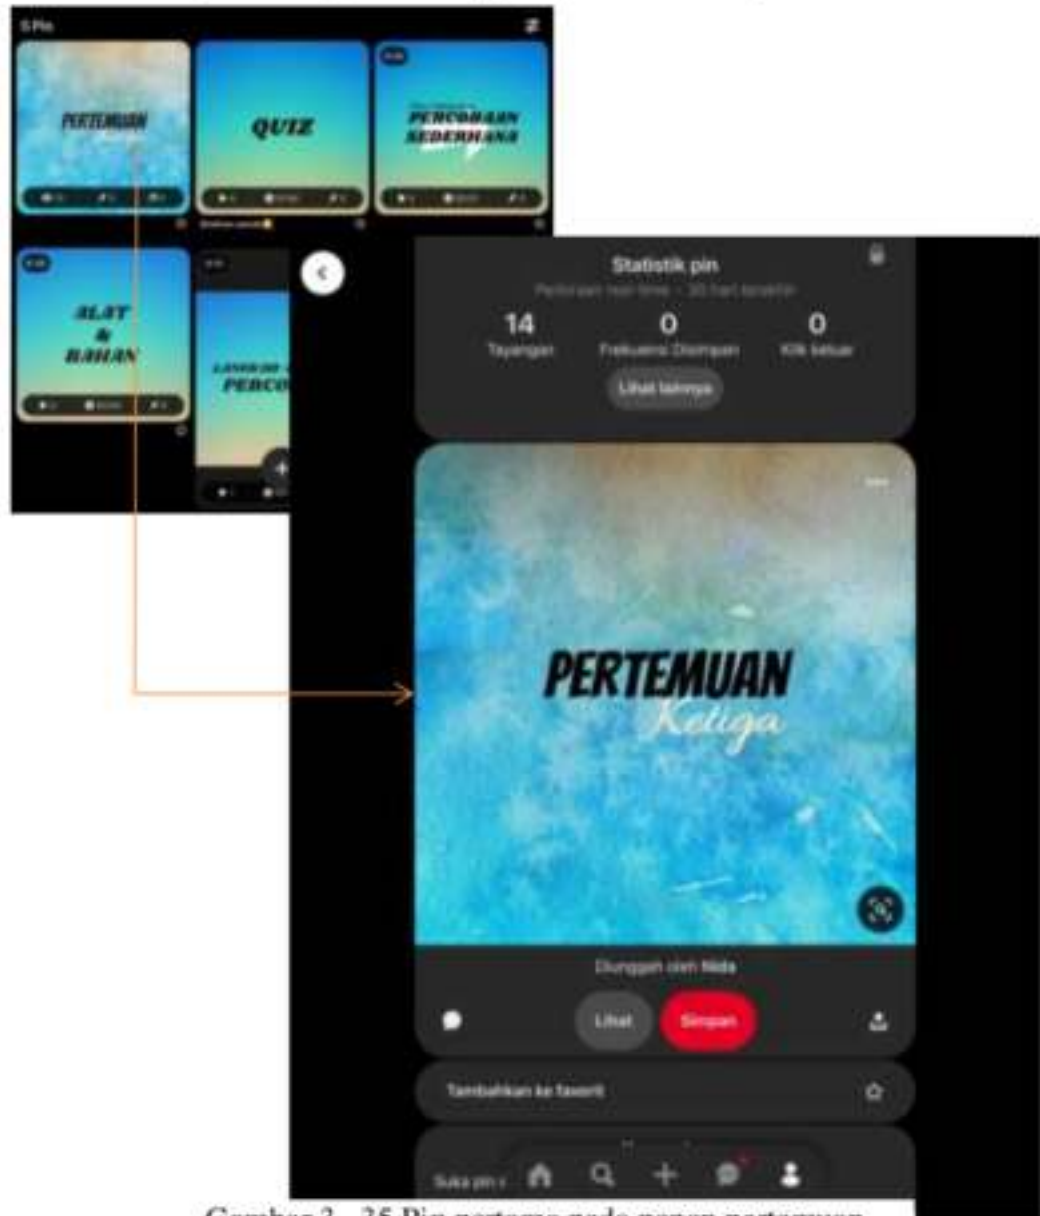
5 Pin

PERTEMUAN

QUIZ

PERCOBAAN SEDERHANA

ALAT & BAHAN

LANGKAH PERCO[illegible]

Statistik pin

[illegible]

14
Tayangan

0
Frekuensi Disimpan

0
Klik keluar

Lihat lainnya

PERTEMUAN
Ketiga

Diunggah oleh Nida

Lihat

Simpan

Tambahkan ke favorit

Suka pin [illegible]

Gambar 3. 35 Pin pertama pada papan pertemuan